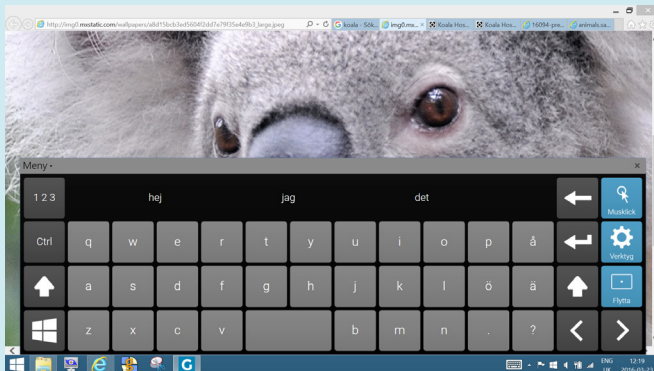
http://img0.mstatic.com/wallpapers/afdd15bcb3ed5604f2dd7e79f35a4e9b3_large.jpeg

koala - Sök...

img0.ms...

Koala Hos...

Koala Hos...

16094-pre...

animals.sa...

Meny

1 2 3

hej

jag

det

Musklick

Ctrl

q

w

e

r

t

y

u

i

o

p

å

Verktyg

a

s

d

f

g

h

j

k

l

ö

ä

Flytta

z

x

c

v

b

m

n

.

?

ENG

UK

12:19

2016-03-23